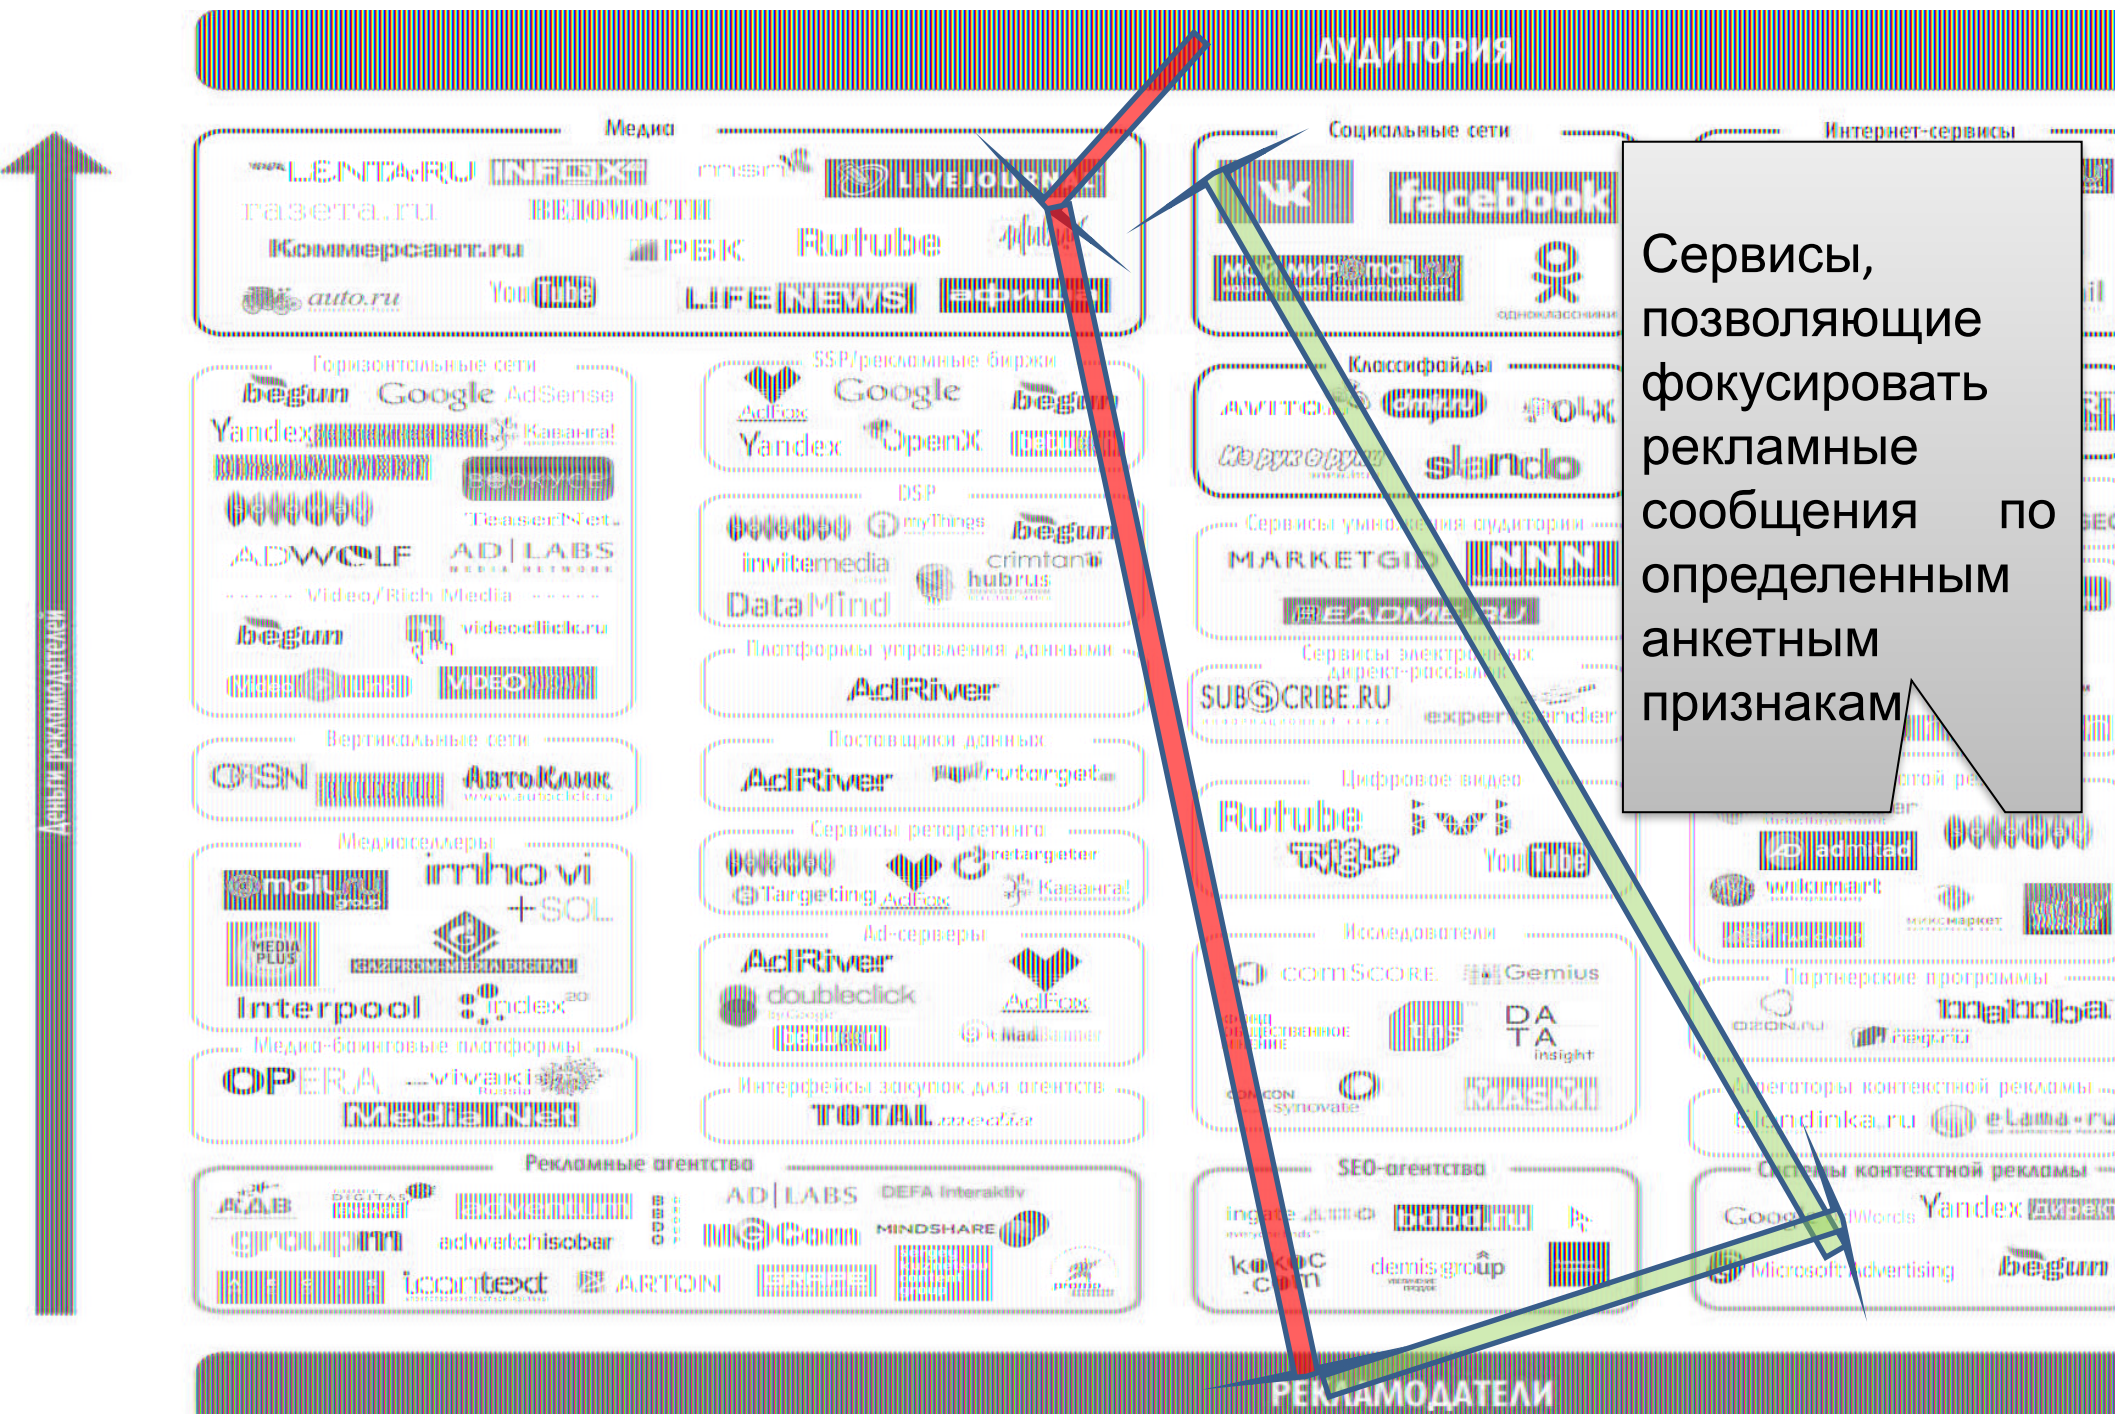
АУДИТОРИЯ

Деньги рекламодателей

Медиа

LENTA.RU INFOX msn LIVEJOURNAL
газета.ru ВЕДОМОСТИ
Коммерсант.ru РБК Rutube
auto.ru YouTube LIFE NEWS афиша

Социальные сети

facebook
Мой Мир@mail.ru
одноклассники

Интернет-сервисы

Сервисы, позволяющие фокусировать рекламные сообщения по определенным анкетным признакам

Горизонтальные сети

begun Google AdSense
Yandex Каванга!
TeaserNet
ADWOLF AD|LABS
Video/Rich Media
begun videoclick.ru
VIDEO

SSP/рекламные биржи

AdFox Google begun
Yandex OpenX

DSP

myThings begun
invitemedia criteo
DataMind hubrus

Платформы управления данными

AdRiver

Вертикальные сети

OSN АвтоКлик

Поставщики данных

AdRiver ruTarget

Медиаселлеры

@mail.ru imho vi
+SOL
MEDIA PLUS
Interpool Index20

Сервисы ретаргетинга

retargeter
Targeting AdFox Каванга!

Ad-серверы

AdRiver AdFox
doubleclick
AdRiver

Медиа-баинговые платформы

OPERA vivaki
Media Net

Интерфейсы закупок для агентств

TOTAL media

Рекламные агентства

AAB DIGITAS AD|LABS DEFA Interaktiv
group m adwatchisobar BBDO MINDSHARE
icontext ARTON

Классифайды

AVITO OLX
Из рук в руки slando

Сервисы умножения аудитории

MARKETGID
README.RU

Сервисы электронных директ-рассылок

SUBSCRIBE.RU expertsender

Цифровое видео

Rutube ivi
tvigle YouTube

Исследователи

comScore Gemius
DATA insight
COMCON synovate

SEO-агентства

ingate
kokoc.com demis group

admitad
wikimart
Партнерские программы
OZON.ru
Операторы контекстной рекламы
Bandinka.ru eLama.ru
Системы контекстной рекламы
Google AdWords Yandex Директ
Microsoft Advertising begun

РЕКЛАМОДАТЕЛИ